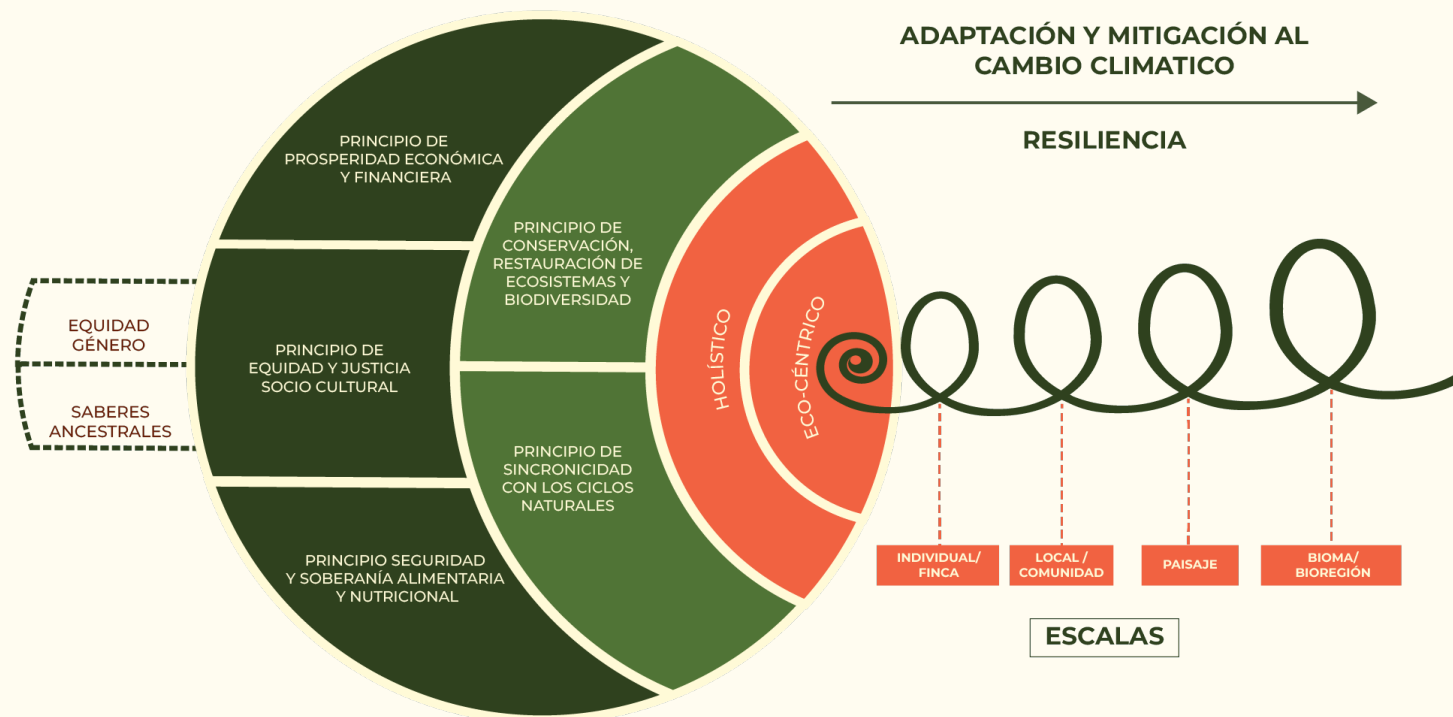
EQUIDAD GÉNERO

SABERES ANCESTRALES

PRINCIPIO DE PROSPERIDAD ECONÓMICA Y FINANCIERA

PRINCIPIO DE EQUIDAD Y JUSTICIA SOCIO CULTURAL

PRINCIPIO SEGURIDAD Y SOBERANÍA ALIMENTARIA Y NUTRICIONAL

PRINCIPIO DE CONSERVACIÓN, RESTAURACIÓN DE ECOSISTEMAS Y BIODIVERSIDAD

PRINCIPIO DE SINCRONICIDAD CON LOS CICLOS NATURALES

HOLÍSTICO

ECO-CÉNTRICO

ADAPTACIÓN Y MITIGACIÓN AL CAMBIO CLIMATICO

RESILIENCIA

INDIVIDUAL/ FINCA

LOCAL / COMUNIDAD

PAISAJE

BIOMA/ BIOREGIÓN

ESCALAS